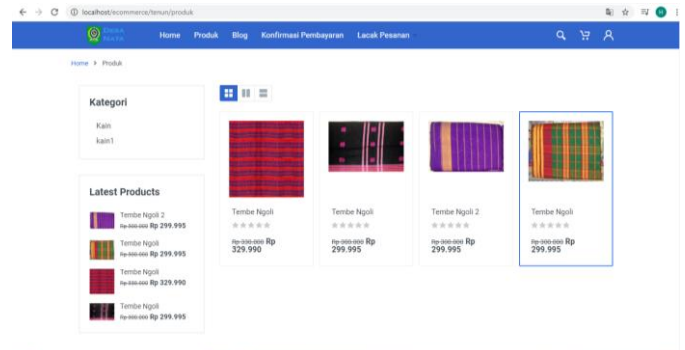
localhost/ecommerce/tenun/produk

Home Produk Blog Konfirmasi Pembayaran Lacak Pesanan

Home > Produk

Kategori

Kain
kain1

Latest Products

Tembe Ngoli 2
Rp 300.000 Rp 299.995

Tembe Ngoli
Rp 300.000 Rp 299.995

Tembe Ngoli
Rp 330.000 Rp 329.990

Tembe Ngoli
Rp 300.000 Rp 299.995

Tembe Ngoli
Rp 330.000 Rp 329.990

Tembe Ngoli
Rp 300.000 Rp 299.995

Tembe Ngoli 2
Rp 300.000 Rp 299.995

Tembe Ngoli
Rp 300.000 Rp 299.995